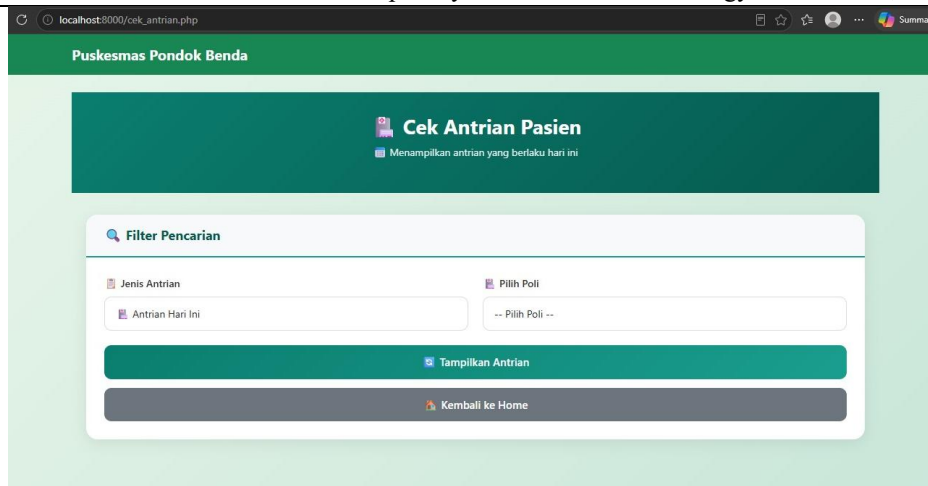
localhost:8000/cek_antrian.php

Summa

Puskesmas Pondok Benda

Cek Antrian Pasien

Menampilkan antrian yang berlaku hari ini

Filter Pencarian

Jenis Antrian

Antrian Hari Ini

Pilih Poli

-- Pilih Poli --

Tampilkan Antrian

Kembali ke Home